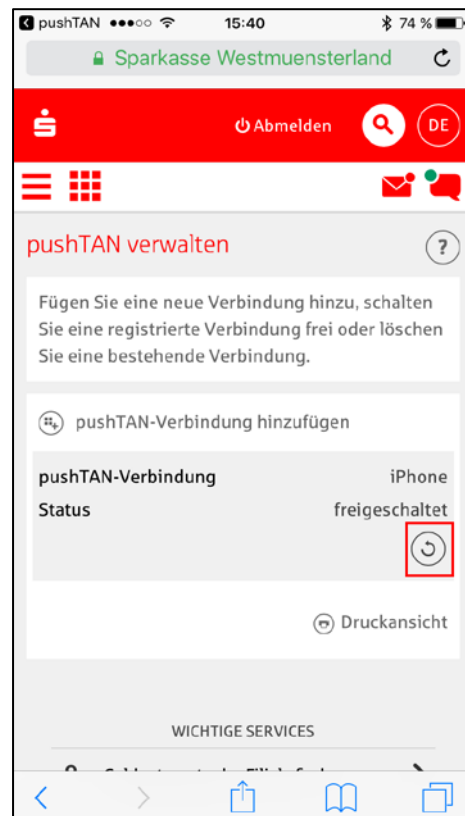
pushTAN ●●●○○ 15:40 74 %

Sparkasse Westmuensterland

Abmelden DE

pushTAN verwalten

?

Fügen Sie eine neue Verbindung hinzu, schalten Sie eine registrierte Verbindung frei oder löschen Sie eine bestehende Verbindung.

pushTAN-Verbindung hinzufügen

| pushTAN-Verbindung | iPhone |
|---|---|
| Status | freigeschaltet |

Druckansicht

WICHTIGE SERVICES

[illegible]